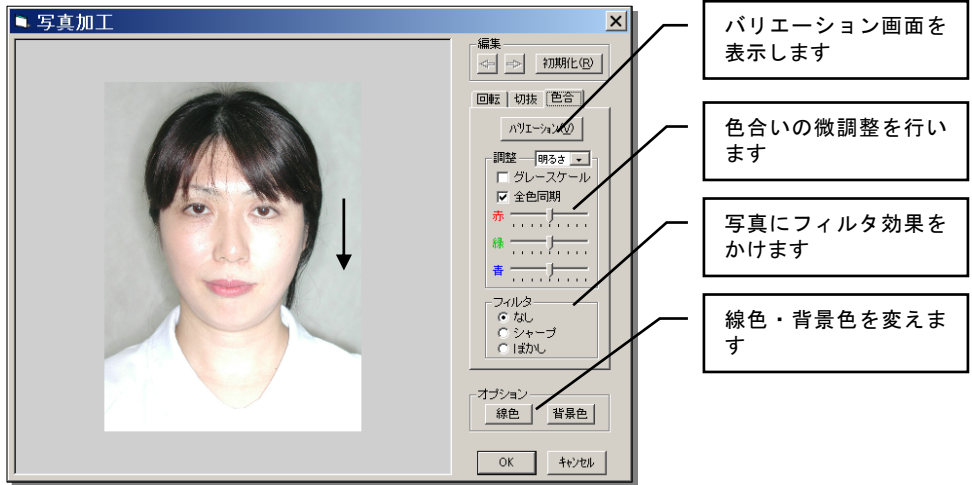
写真加工

編集

初期化(R)

回転 | 切抜 | 色合

バリエーション(V)

調整 明るさ

グレースケール

全色同期

赤

緑

青

フィルタ

なし

シャープ

ぼかし

オプション

線色 背景色

OK キャンセル

バリエーション画面を表示します

色合いの微調整を行います

写真にフィルタ効果をかけます

線色・背景色を変えます